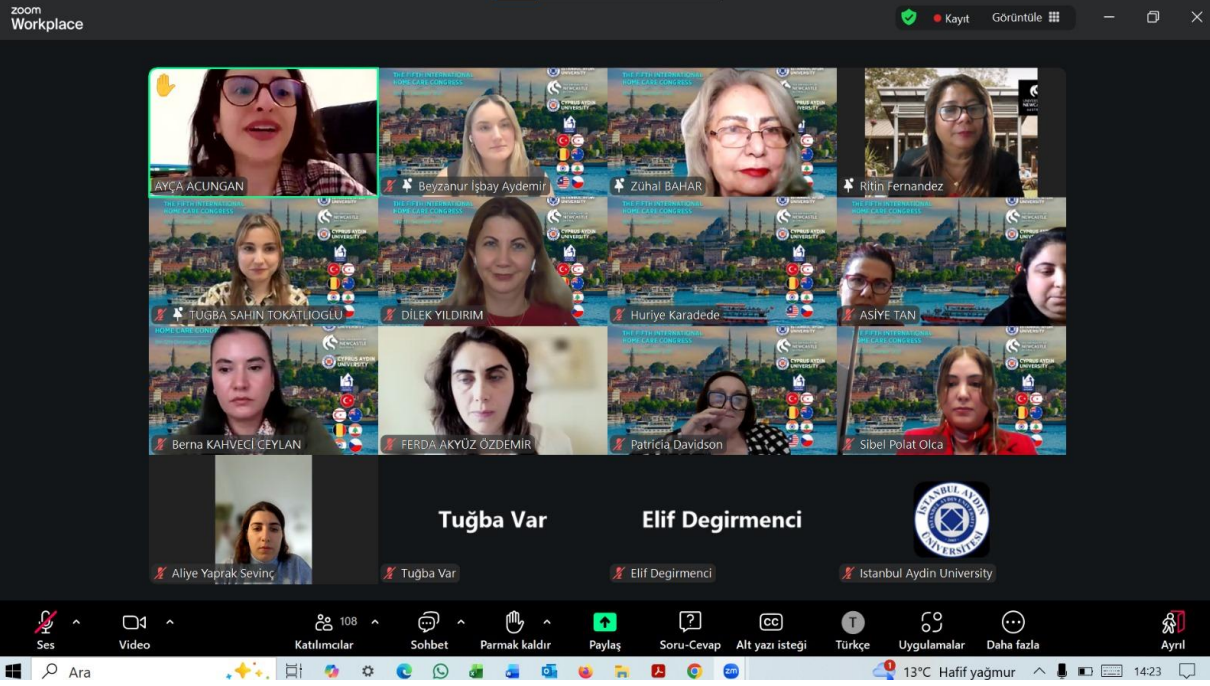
zoom
Workplace

Kayıt
Görüntüle

AYÇA ACUNGAN
THE FIFTH INTERNATIONAL HOME CARE CONGRESS
CYPRUS AYDIN UNIVERSITY
Beyzanur İşbay Aydemir
Zühal BAHAR
Ritin Fernandez
TUĞBA SAHIN TOKATLIOGLU
DİLEK YILDIRIM
Huriye Karadede
ASİYE TAN
Berna KAHVECİ CEYLAN
FERDA AKYÜZ ÖZDEMİR
Patricia Davidson
Sibel Polat Olca
Aliye Yaprak Sevinç
Tuğba Var
Tuğba Var
Elif Degirmenci
Elif Degirmenci
ISTANBUL AYDIN ÜNİVERSİTESİ
Istanbul Aydin University

Ses
Video
108
Katılımcılar
Sohbet
Parmak kaldır
Paylaş
Soru-Cevap
Alt yazı isteği
Türkçe
Uygulamalar
Daha fazla
Ayrıl

Ara
13°C Hafif yağmur
14:23